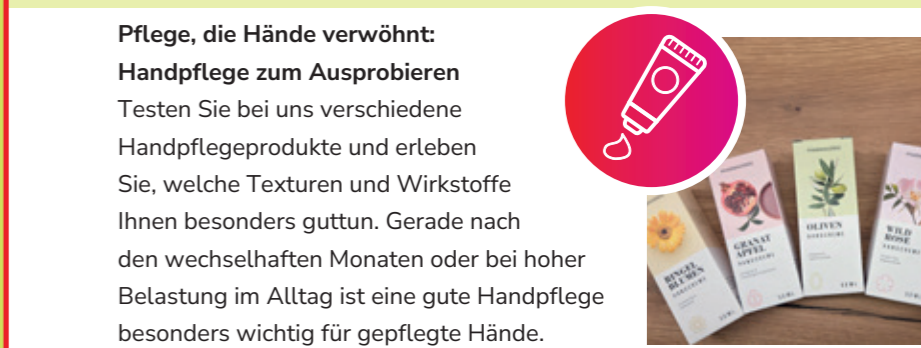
**Pflege, die Hände verwöhnt: Handpflege zum Ausprobieren**
Testen Sie bei uns verschiedene Handpflegeprodukte und erleben Sie, welche Texturen und Wirkstoffe Ihnen besonders guttun. Gerade nach den wechselhaften Monaten oder bei hoher Belastung im Alltag ist eine gute Handpflege besonders wichtig für gepflegte Hände.

RINGEL BLUMEN HANDCREME

GRANAT APFEL HANDCREME

OLIVEN HANDCREME

WILD ROSE HANDCREME